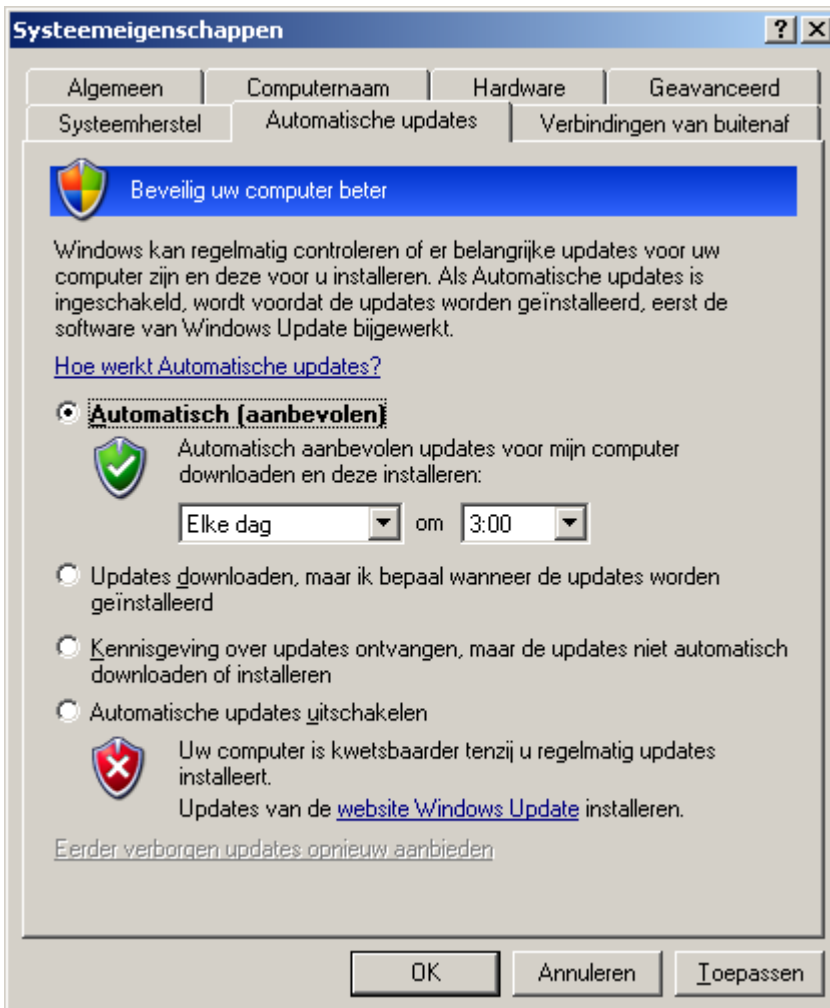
Systeemeigenschappen

?

X

Algemeen

Computernaam

Hardware

Geavanceerd

Systeemherstel

Automatische updates

Verbindingen van buitenaf

Beveilig uw computer beter

Windows kan regelmatig controleren of er belangrijke updates voor uw computer zijn en deze voor u installeren. Als Automatische updates is ingeschakeld, wordt voordat de updates worden geïnstalleerd, eerst de software van Windows Update bijgewerkt.

Hoe werkt Automatische updates?

Automatisch (aanbevolen)

Automatisch aanbevolen updates voor mijn computer downloaden en deze installeren:

Elke dag

om

3:00

Updates downloaden, maar ik bepaal wanneer de updates worden geïnstalleerd

Kennisgeving over updates ontvangen, maar de updates niet automatisch downloaden of installeren

Automatische updates uitschakelen

Uw computer is kwetsbaarder tenzij u regelmatig updates installeert.

Updates van de website Windows Update installeren.

Eerder verborgen updates opnieuw aanbieden

OK

Annuleren

Toepassen